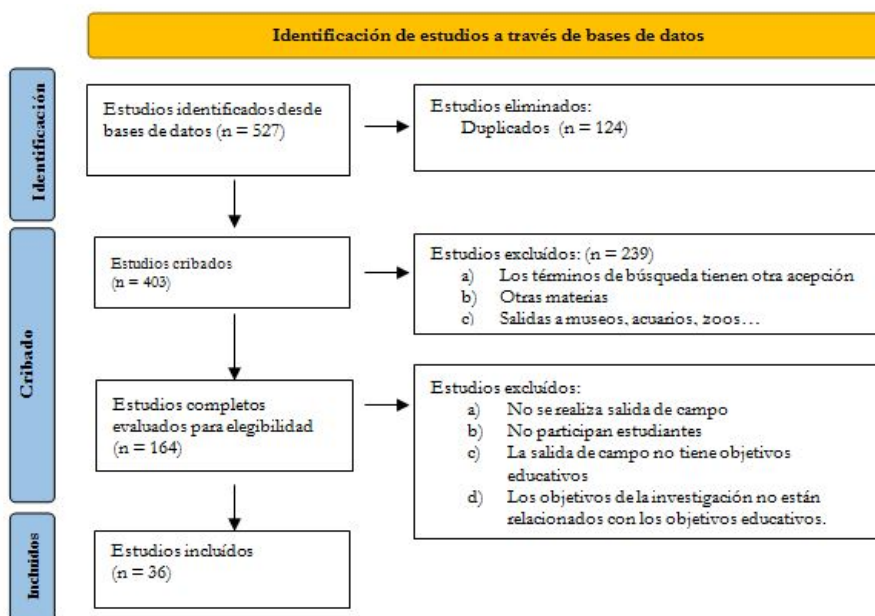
Identificación de estudios a través de bases de datos

Identificación

Estudios identificados desde bases de datos (n = 527)

Estudios eliminados:
Duplicados (n = 124)

Cribado

Estudios cribados
(n = 403)

Estudios excluídos: (n = 239)
a) Los términos de búsqueda tienen otra acepción
b) Otras materias
c) Salidas a museos, acuarios, zoos…

Estudios completos evaluados para elegibilidad
(n = 164)

Estudios excluídos:
a) No se realiza salida de campo
b) No participan estudiantes
c) La salida de campo no tiene objetivos educativos
d) Los objetivos de la investigación no están relacionados con los objetivos educativos.

Incluidos

Estudios incluídos
(n = 36)